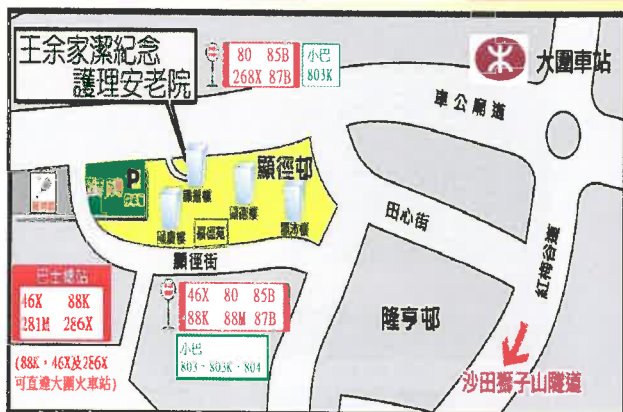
王余家潔紀念
護理安老院

80 85B
268X 87B

小巴
803K

大圍車站

車公廟道

顯徑邨

田心街

顯徑街

紅梅谷道

巴士總站
46X 88K
281M 286X

46X 80 85B
88K 88M 87B

小巴
803、803K、804

隆亨邨

(88K、46X及286X
可直達大圍火車站)

沙田獅子山隧道